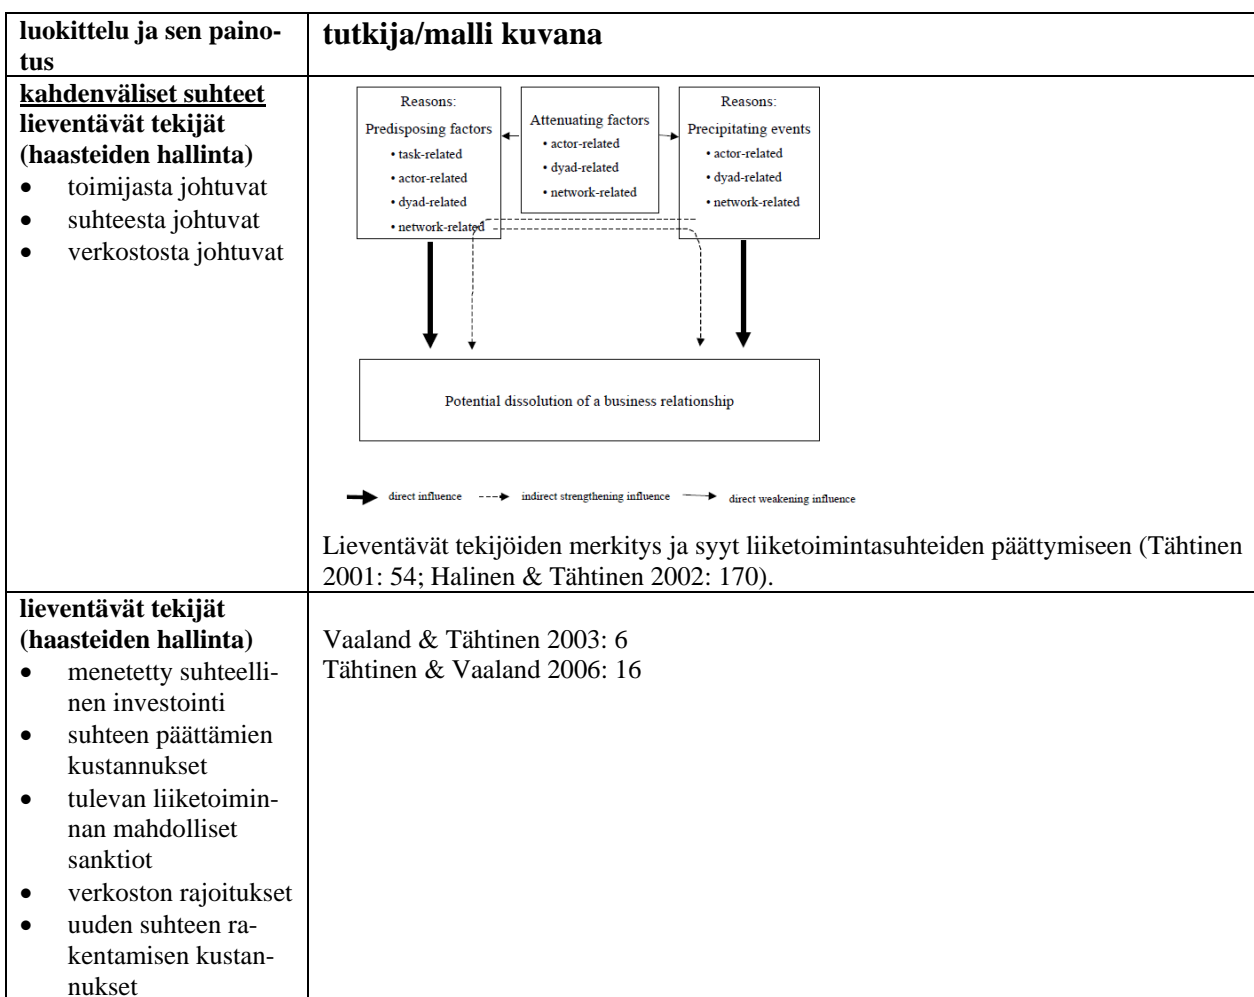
| luokittelu ja sen painotus | tutkija/malli kuvana |
|---|---|
| **kahdenväliset suhteet** lieventävät tekijät (haasteiden hallinta) • toimijasta johtuvat • suhteesta johtuvat • verkostosta johtuvat | Reasons: Predisposing factors • task-related • actor-related • dyad-related • network-related; Attenuating factors • actor-related • dyad-related • network-related; Reasons: Precipitating events • actor-related • dyad-related • network-related; Potential dissolution of a business relationship; direct influence; indirect strengthening influence; direct weakening influence. Lieventävät tekijöiden merkitys ja syyt liiketoimintasuhteiden päättymiseen (Tähtinen 2001: 54; Halinen & Tähtinen 2002: 170). |
| lieventävät tekijät (haasteiden hallinta) • menetetty suhteellinen investointi • suhteen päättämien kustannukset • tulevan liiketoiminnan mahdolliset sanktiot • verkoston rajoitukset • uuden suhteen rakentamisen kustannukset | Vaaland & Tähtinen 2003: 6 Tähtinen & Vaaland 2006: 16 |